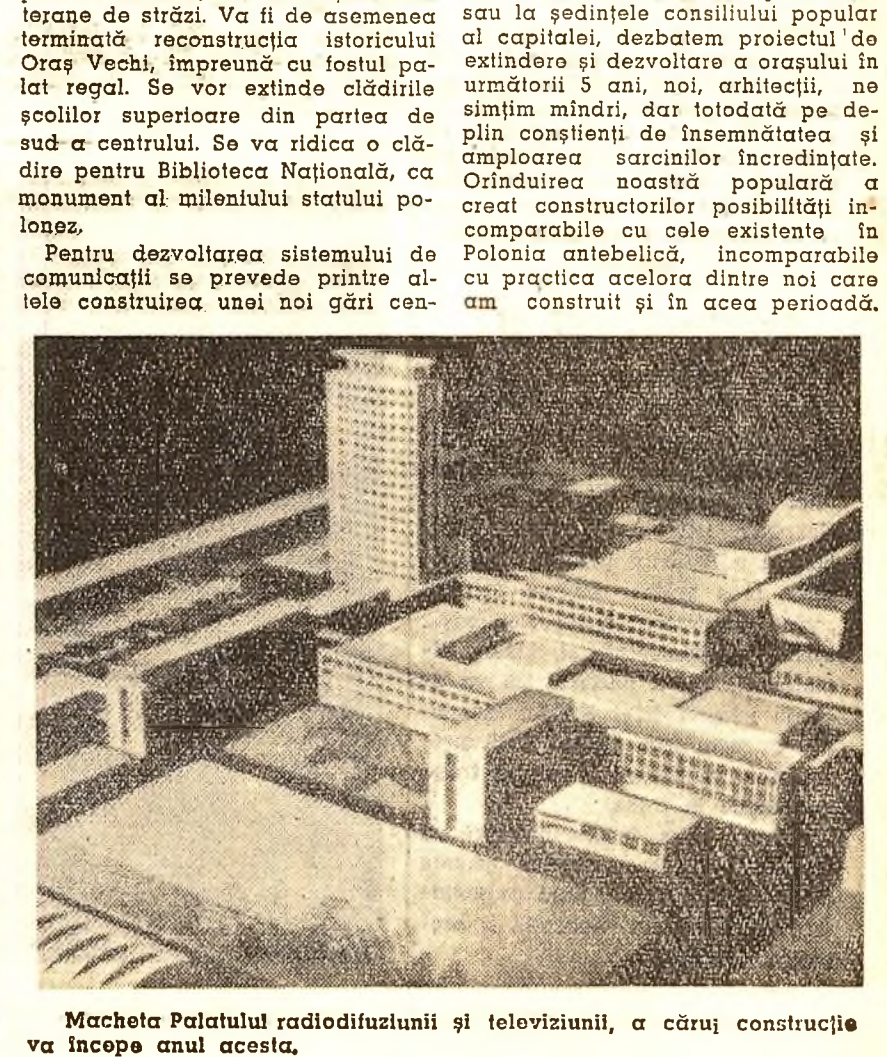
terane de străzi. Va fi de asemenea terminată reconstrucția istoricului Oraș Vechi, împreună cu fostul palat regal. Se vor extinde clădirile școlilor superioare din partea de sud a centrului. Se va ridica o clădire pentru Biblioteca Națională, ca monument al mileniului statului polonez,

Pentru dezvoltarea sistemului de comunicații se prevede printre altele construirea unei noi gări cen-

sau la ședințele consiliului popular al capitalei, dezbatem proiectul de extindere și dezvoltare a orașului în următorii 5 ani, noi, arhitecții, ne simțim mîndri, dar totodată pe deplin conștienți de însemnătatea și amploarea sarcinilor încredințate. Orînduirea noastră populară a creat constructorilor posibilități incomparabile cu cele existente în Polonia antebelică, incomparabile cu practica acelora dintre noi care am construit și în acea perioadă.

Macheta Palatului radiodifuziunii și televiziunii, a cărui construcție va începe anul acesta.